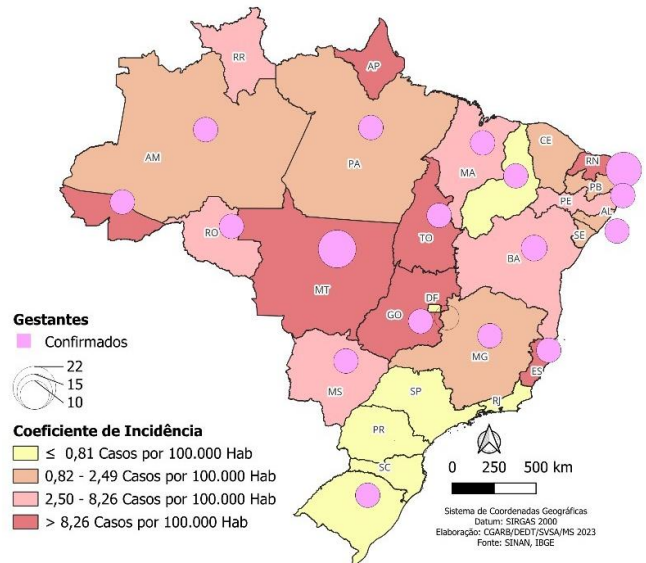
RR
AP
AM
PA
MA
CE
RN
PB
PE
AL
SE
RO
TO
BA
MT
DF
GO
MG
ES
MS
SP
RJ
PR
SC

Gestantes
Confirmados
22
15
10

Coeficiente de Incidência
≤ 0,81 Casos por 100.000 Hab
0,82 - 2,49 Casos por 100.000 Hab
2,50 - 8,26 Casos por 100.000 Hab
> 8,26 Casos por 100.000 Hab

0 250 500 km

Sistema de Coordenadas Geográficas
Datum: SIRGAS 2000
Elaboração: CGARB/DEDT/SVSA/MS 2023
Fonte: SINAN, IBGE